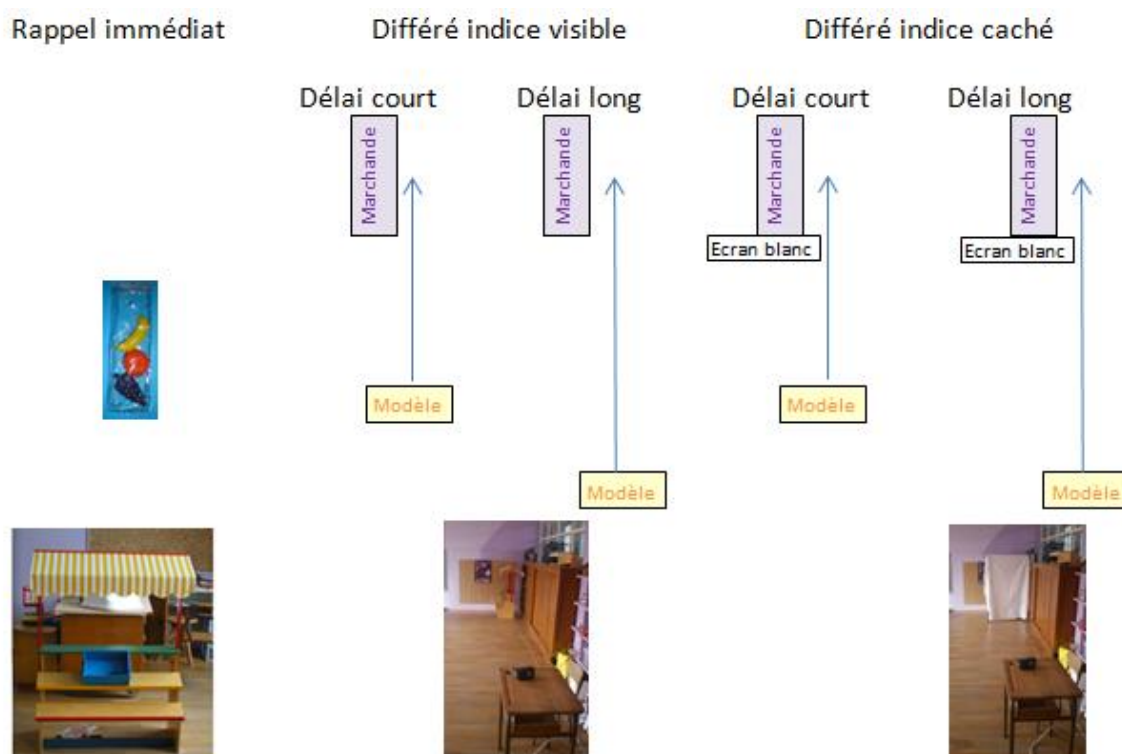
Rappel immédiat

Différé indice visible

Différé indice caché

Délai court

Marchande

Modèle

Délai long

Marchande

Modèle

Délai court

Marchande

Ecran blanc

Modèle

Délai long

Marchande

Ecran blanc

Modèle